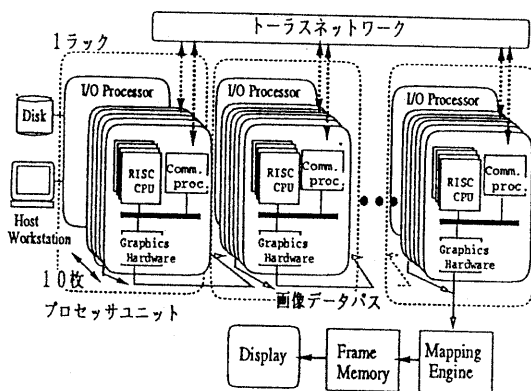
トーラスネットワーク

1ラック

Disk

I/O Processor

RISC CPU

Comm. proc.

Graphics Hardware

Host Workstation

10枚

I/O Processor

RISC CPU

Comm. proc.

Graphics Hardware

I/O Processor

RISC CPU

Comm. proc.

Graphics Hardware

プロセッサユニット

画像データバス

Display

Frame Memory

Mapping Engine